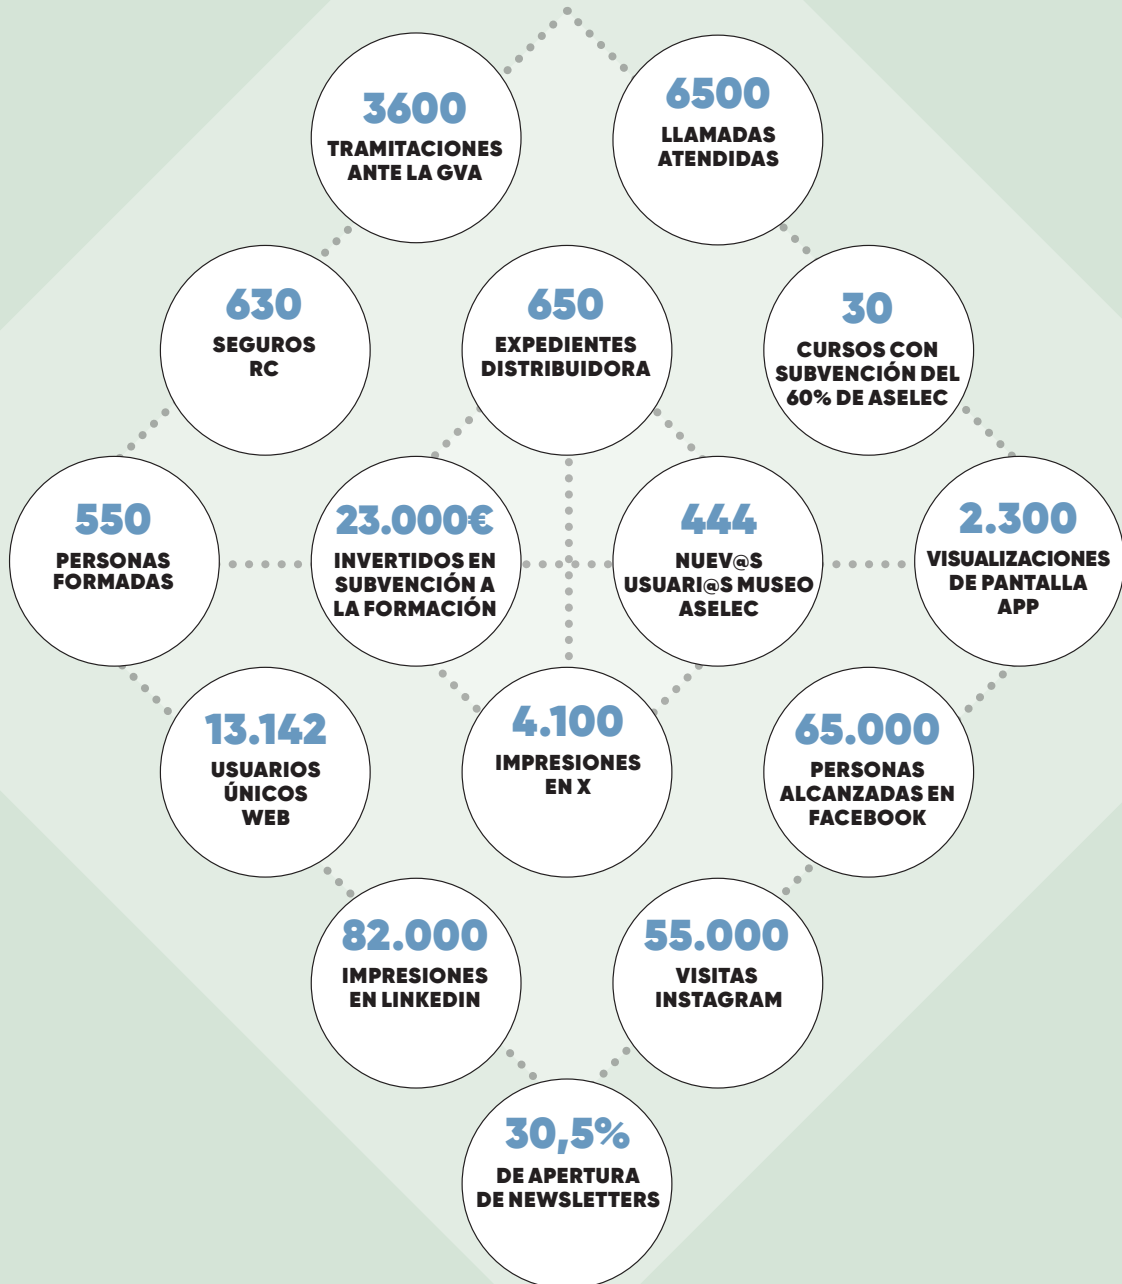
3600
TRAMITACIONES ANTE LA GVA

6500
LLAMADAS ATENDIDAS

630
SEGUROS RC

650
EXPEDIENTES DISTRIBUIDORA

30
CURSOS CON SUBVENCIÓN DEL 60% DE ASELEC

550
PERSONAS FORMADAS

23.000€
INVERTIDOS EN SUBVENCIÓN A LA FORMACIÓN

444
NUEV@S USUARI@S MUSEO ASELEC

2.300
VISUALIZACIONES DE PANTALLA APP

13.142
USUARIOS ÚNICOS WEB

4.100
IMPRESIONES EN X

65.000
PERSONAS ALCANZADAS EN FACEBOOK

82.000
IMPRESIONES EN LINKEDIN

55.000
VISITAS INSTAGRAM

30,5%
DE APERTURA DE NEWSLETTERS